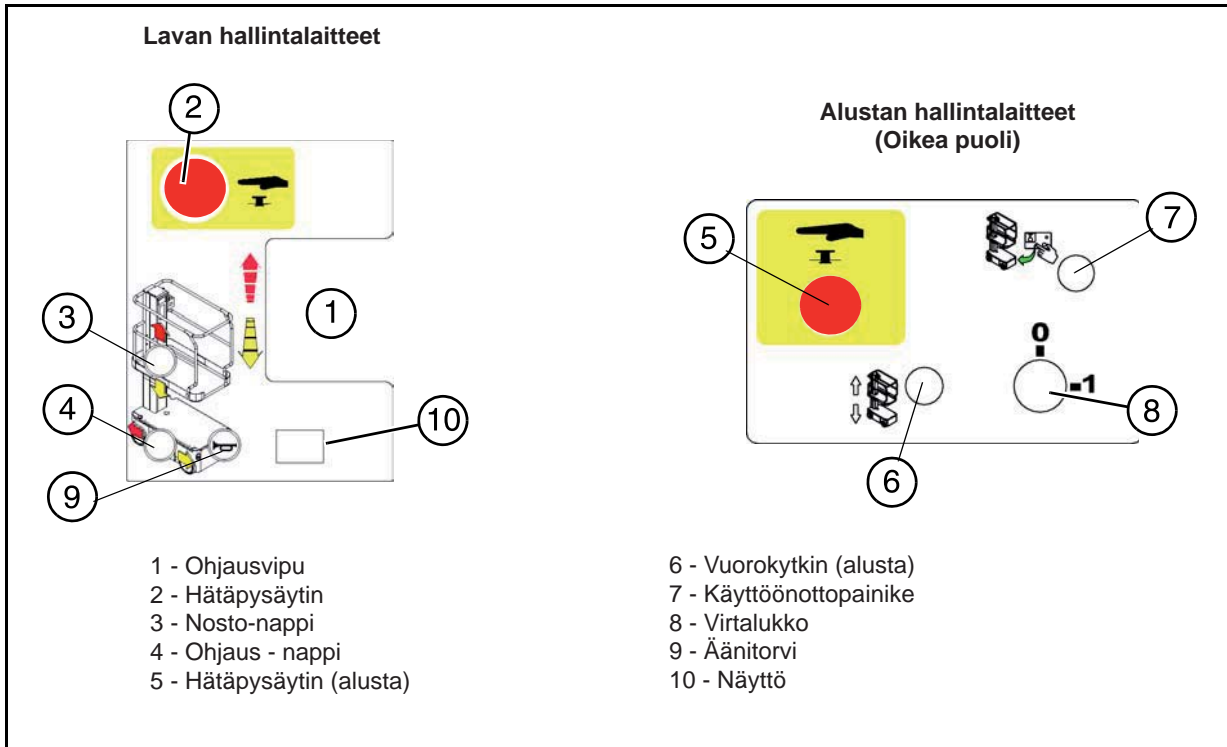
Lavan hallintalaitteet

2

3

1

4

10

9

Alustan hallintalaitteet
(Oikea puoli)

5

7

0

-1

8

6

1 - Ohjausvipu
2 - Hätäpysäytin
3 - Nosto-nappi
4 - Ohjaus - nappi
5 - Hätäpysäytin (alusta)

6 - Vuorokytkin (alusta)
7 - Käyttöönottopainike
8 - Virtalukko
9 - Äänitorvi
10 - Näyttö